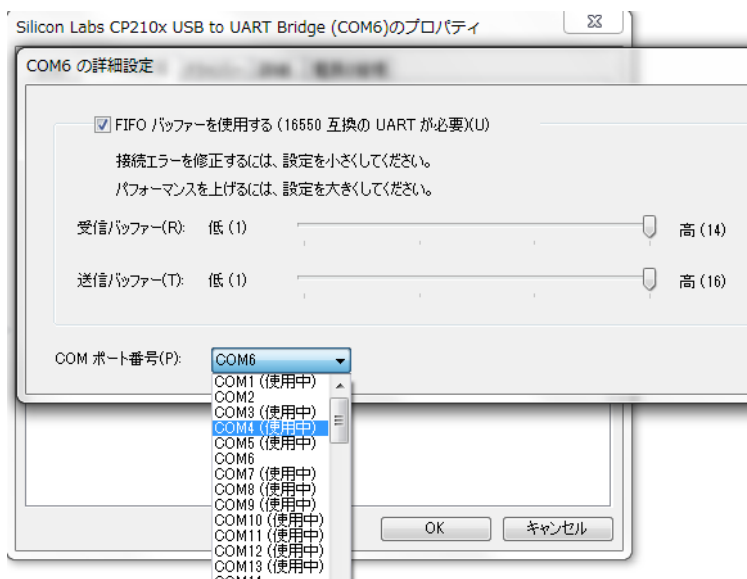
Silicon Labs CP210x USB to UART Bridge (COM6)のプロパティ

COM6 の詳細設定

☑ FIFO バッファーを使用する (16550 互換の UART が必要)(U)

接続エラーを修正するには、設定を小さくしてください。

パフォーマンスを上げるには、設定を大きくしてください。

受信バッファー(R): 低 (1) 高 (14)

送信バッファー(T): 低 (1) 高 (16)

COM ポート番号(P): COM6

COM1 (使用中)
COM2
COM3 (使用中)
COM4 (使用中)
COM5 (使用中)
COM6
COM7 (使用中)
COM8 (使用中)
COM9 (使用中)
COM10 (使用中)
COM11 (使用中)
COM12 (使用中)
COM13 (使用中)
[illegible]

OK キャンセル